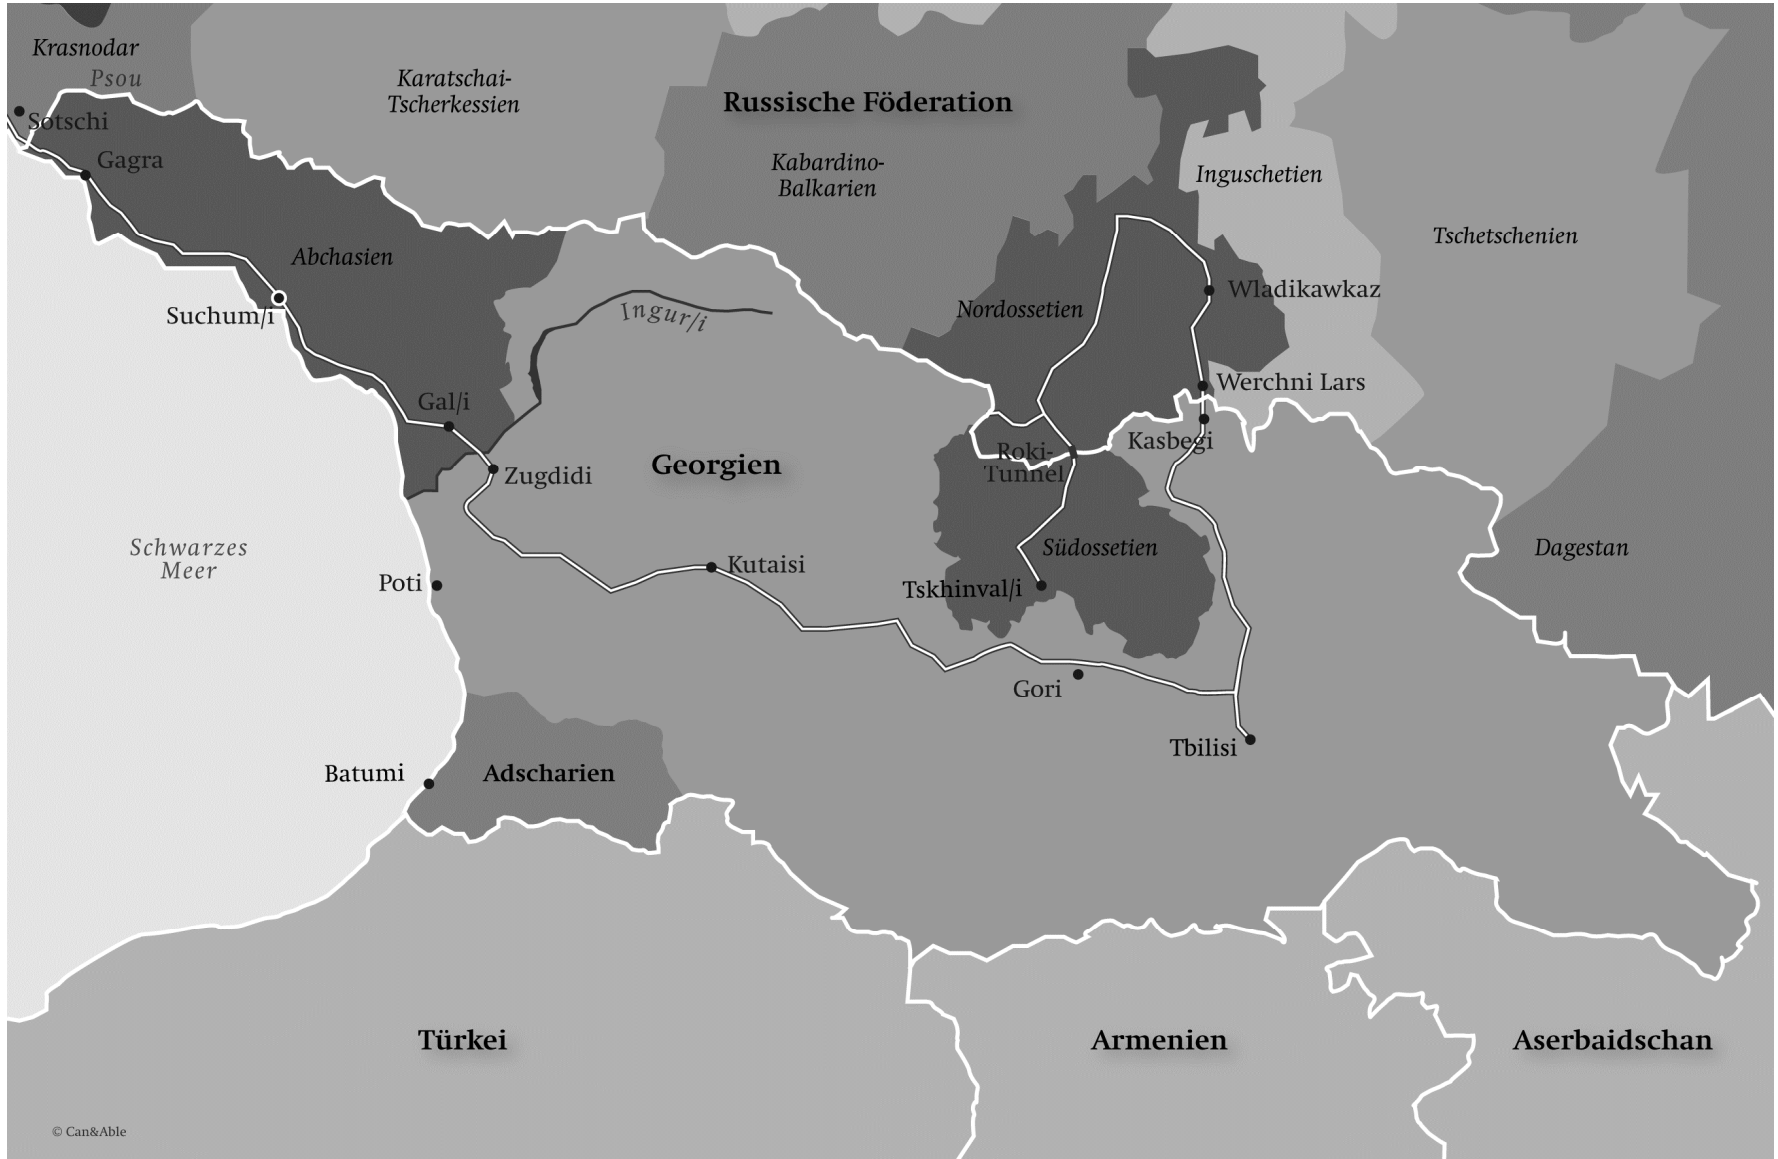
Krasnodar
Psou
Sotschi
Gagra
Karatschai-Tscherkessien
Russische Föderation
Kabardino-Balkarien
Inguschetien
Tschetschenien
Abchasien
Suchum/i
Ingur/i
Nordossetien
Wladikawkaz
Werchni Lars
Gal/i
Kasbegi
Roki-Tunnel
Zugdidi
Georgien
Schwarzes Meer
Südossetien
Dagestan
Poti
Kutaisi
Tskhinval/i
Gori
Tbilisi
Batumi
Adscharien
Türkei
Armenien
Aserbaidschan
© Can&Able